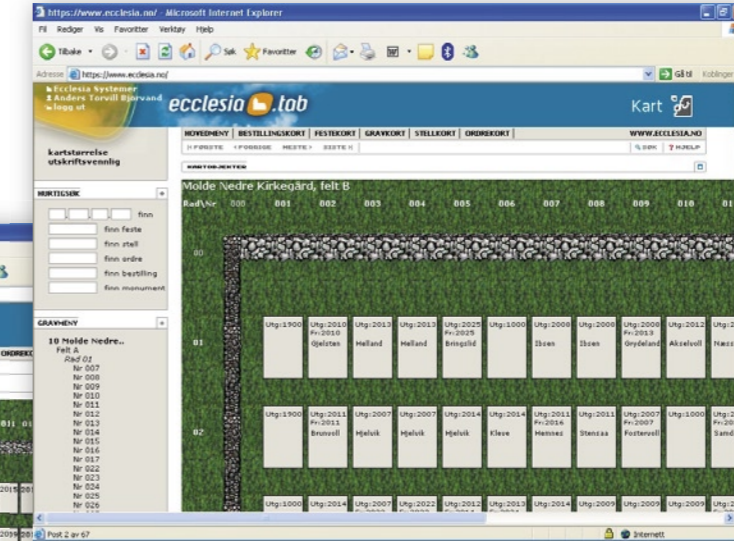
https://www.ecclesia.no/ - Microsoft Internet Explorer

Fil Rediger Vis Favoritter Verktøy Hjelp

Tilbake Søk Favoritter

Adresse https://www.ecclesia.no/ Gå til Koblinger

Ecclesia Systemer
Anders Torvill Bjorvand
logg ut

ecclesia tob

Kart

kartstørrelse
utskriftsvennlig

HOVEDMENY | BESTILLINGSKORT | FESTEKORT | GRAVKORT | STELLKORT | ORDREKORT | WWW.ECCLESIA.NO

|< FØRSTE < FORRIGE NESTE > SISTE >| SØK ? HJELP

KARTOBJEKTER

HURTIGSØK
finn
finn feste
finn stell
finn ordre
finn bestilling
finn monument

GRAVMENY
10 Molde Nedre..
Felt A
Rad 01
Nr 007
Nr 008
Nr 009
Nr 010
Nr 011
Nr 012
Nr 013
Nr 014
Nr 015
Nr 016
Nr 017
Nr 022
Nr 023
Nr 024
Nr 025
Nr 026

Molde Nedre Kirkegård, felt B

Rad\Nr 000 001 002 003 004 005 006 007 008 009 010 01

00

01 Utg:1900 Utg:2010 Fr:2010 Gjelsten Utg:2013 Helland Utg:2013 Helland Utg:2025 Fr:2025 Bringslid Utg:1000 Utg:2000 Ibsen Utg:2000 Ibsen Utg:2008 Fr:2023 Grydeland Utg:2012 Akselvoll Utg:2 Næss

02 Utg:1900 Utg:2011 Fr:2011 Brunvoll Utg:2007 Hjelvik Utg:2007 Hjelvik Utg:2014 Hjelvik Utg:2014 Klese Utg:2011 Fr:2016 Hemnes Utg:2011 Stenzaa Utg:2007 Fr:2007 Fostervoll Utg:1000 Utg:2 Sand

Utg:1000 Utg:2014 Utg:2007 Utg:2022 Utg:2012 Utg:2013 Utg:2014 Utg:2009 Utg:2009 Utg:2009 Utg:2

Post 2 av 67

Internett

ORDREK
011 01
2019 201